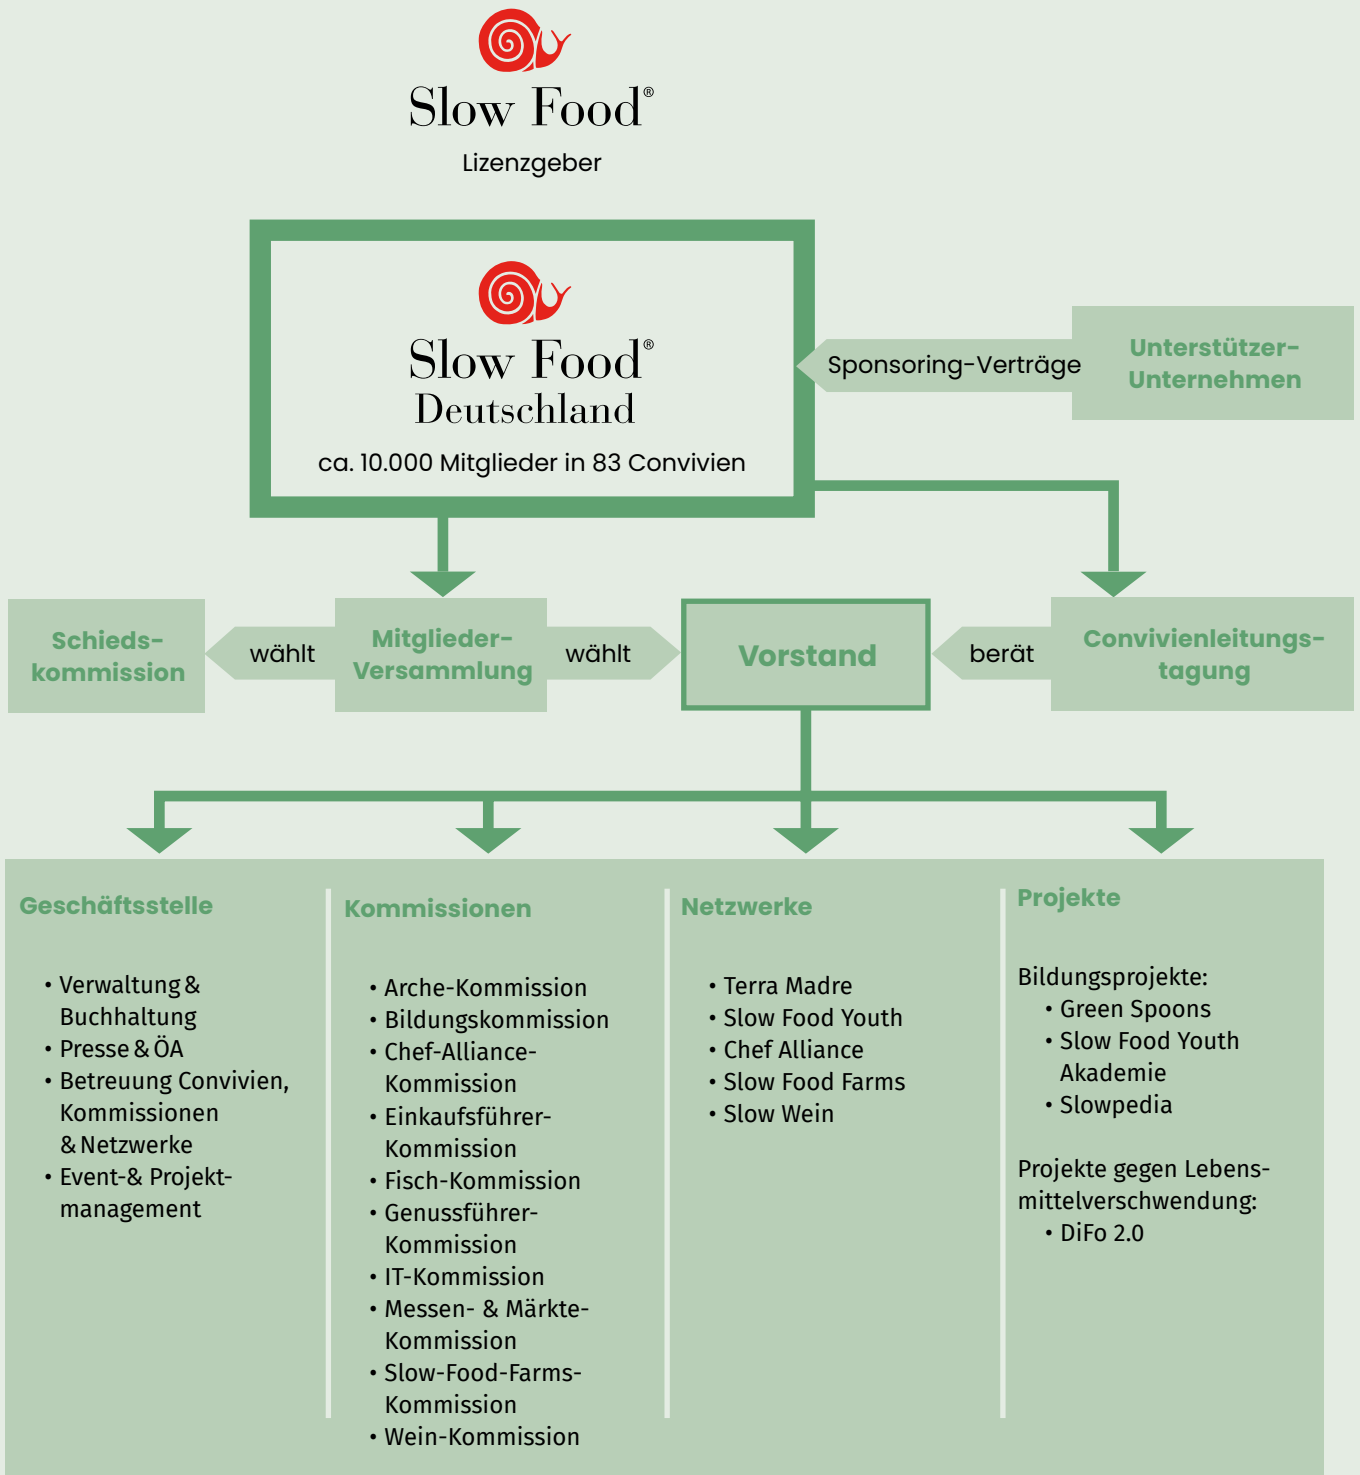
Slow Food®
Lizenzgeber

Slow Food®
Deutschland
ca. 10.000 Mitglieder in 83 Convivien

Sponsoring-Verträge

Unterstützer-Unternehmen

Schieds-kommission

wählt

Mitglieder-Versammlung

wählt

Vorstand

berät

Convivienleitungs-tagung

Geschäftsstelle

• Verwaltung & Buchhaltung
• Presse & ÖA
• Betreuung Convivien, Kommissionen & Netzwerke
• Event-& Projekt-management

Kommissionen

• Arche-Kommission
• Bildungskommission
• Chef-Alliance-Kommission
• Einkaufsführer-Kommission
• Fisch-Kommission
• Genussführer-Kommission
• IT-Kommission
• Messen- & Märkte-Kommission
• Slow-Food-Farms-Kommission
• Wein-Kommission

Netzwerke

• Terra Madre
• Slow Food Youth
• Chef Alliance
• Slow Food Farms
• Slow Wein

Projekte

Bildungsprojekte:
• Green Spoons
• Slow Food Youth Akademie
• Slowpedia

Projekte gegen Lebensmittelverschwendung:
• DiFo 2.0